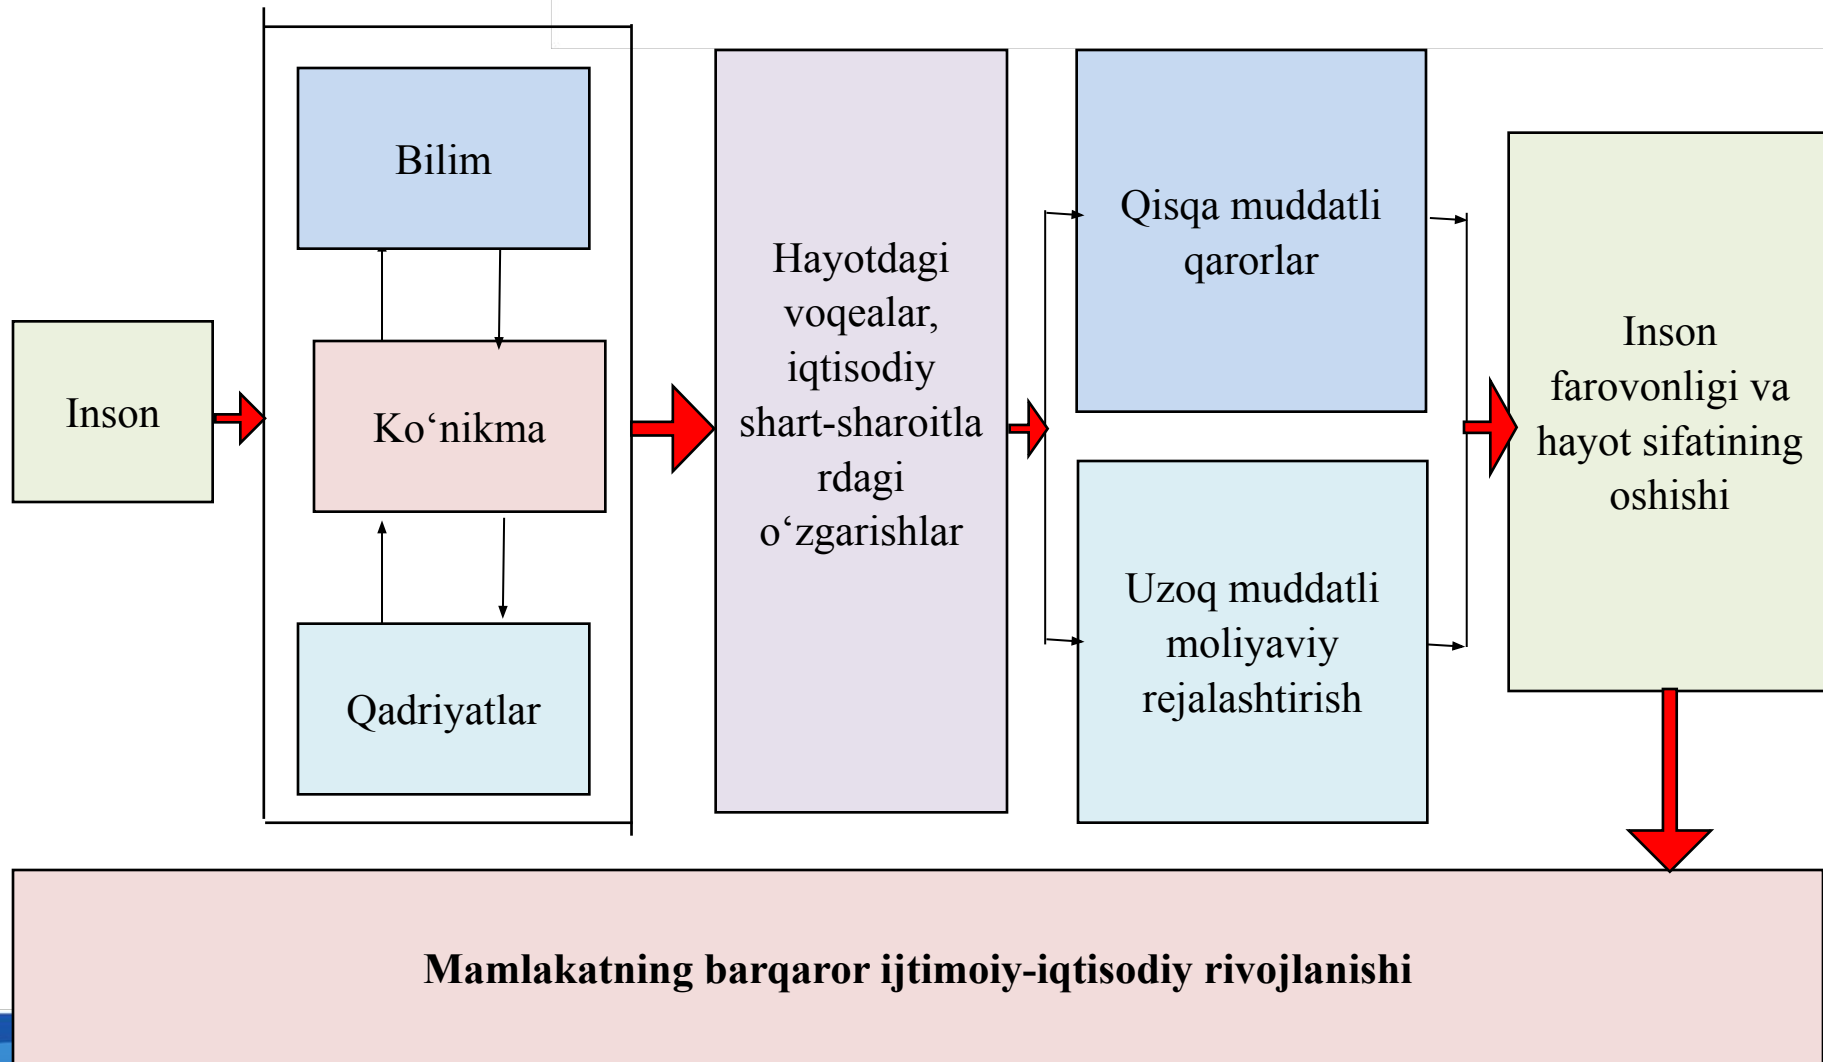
Inson

Bilim

Ko‘nikma

Qadriyatlar

Hayotdagi voqealar, iqtisodiy shart-sharoitlardagi o‘zgarishlar

Qisqa muddatli qarorlar

Uzoq muddatli moliyaviy rejalashtirish

Inson farovonligi va hayot sifatining oshishi

Mamlakatning barqaror ijtimoiy-iqtisodiy rivojlanishi